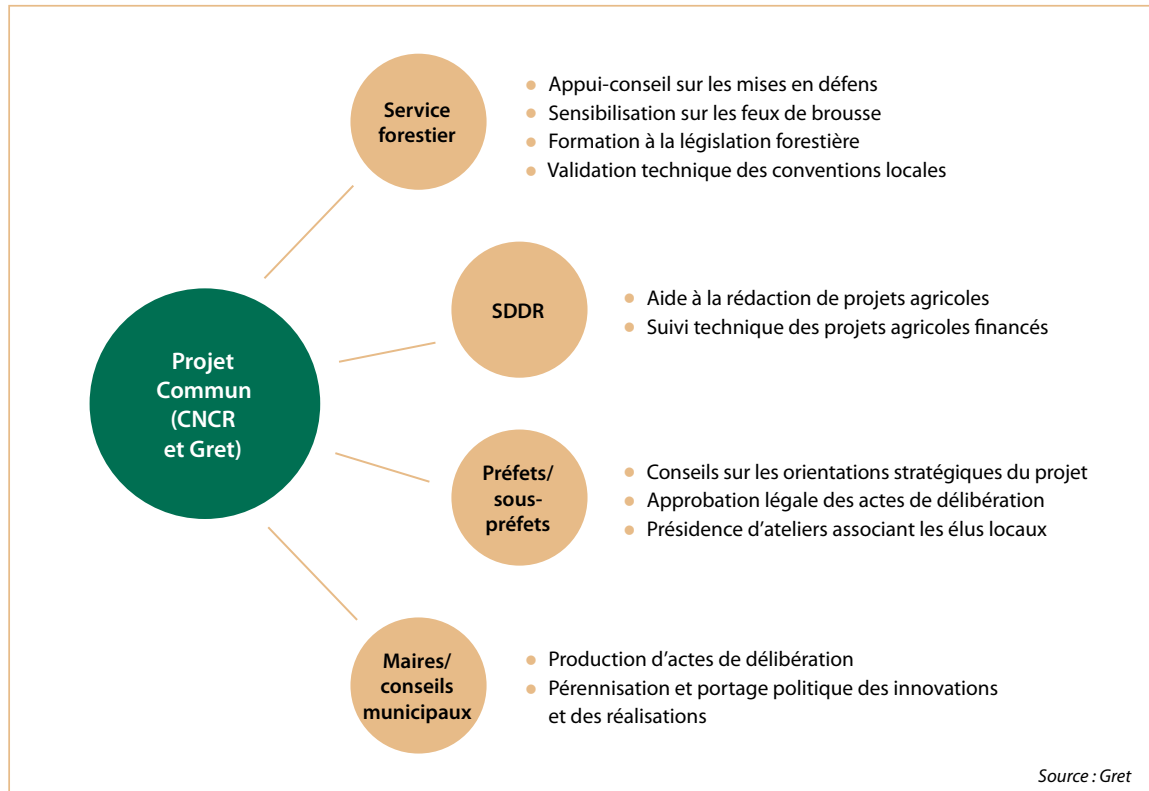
Projet Commun (CNCR et Gret)

Service forestier

- Appui-conseil sur les mises en défens
- Sensibilisation sur les feux de brousse
- Formation à la législation forestière
- Validation technique des conventions locales

SDDR

- Aide à la rédaction de projets agricoles
- Suivi technique des projets agricoles financés

Préfets/ sous-préfets

- Conseils sur les orientations stratégiques du projet
- Approbation légale des actes de délibération
- Présidence d'ateliers associant les élus locaux

Maires/ conseils municipaux

- Production d'actes de délibération
- Pérennisation et portage politique des innovations et des réalisations

Source : Gret